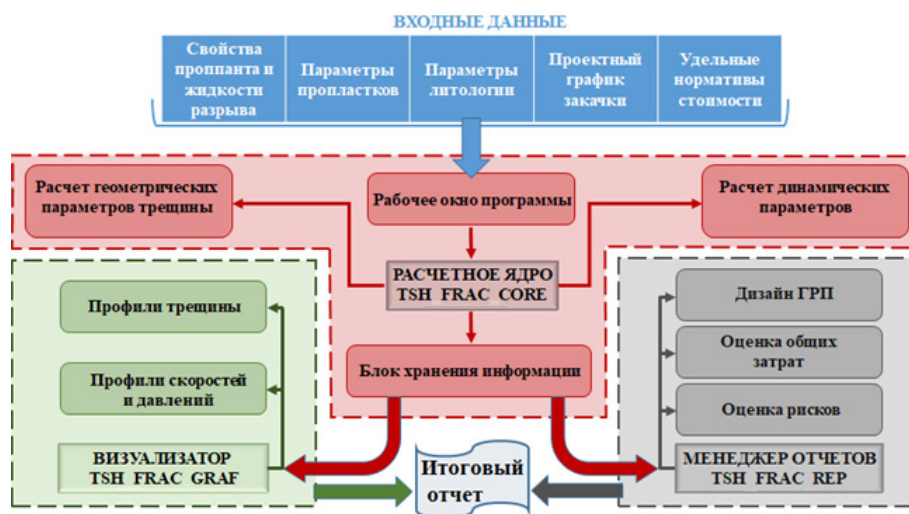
ВХОДНЫЕ ДАННЫЕ

Свойства проппанта и жидкости разрыва

Параметры пропластков

Параметры литологии

Проектный график закачки

Удельные нормативы стоимости

Расчет геометрических параметров трещины

Рабочее окно программы

Расчет динамических параметров

РАСЧЕТНОЕ ЯДРО TSH FRAC CORE

Профили трещины

Профили скоростей и давлений

ВИЗУАЛИЗАТОР TSH FRAC GRAF

Блок хранения информации

Дизайн ГРП

Оценка общих затрат

Оценка рисков

МЕНЕДЖЕР ОТЧЕТОВ TSH FRAC REP

Итоговый отчет